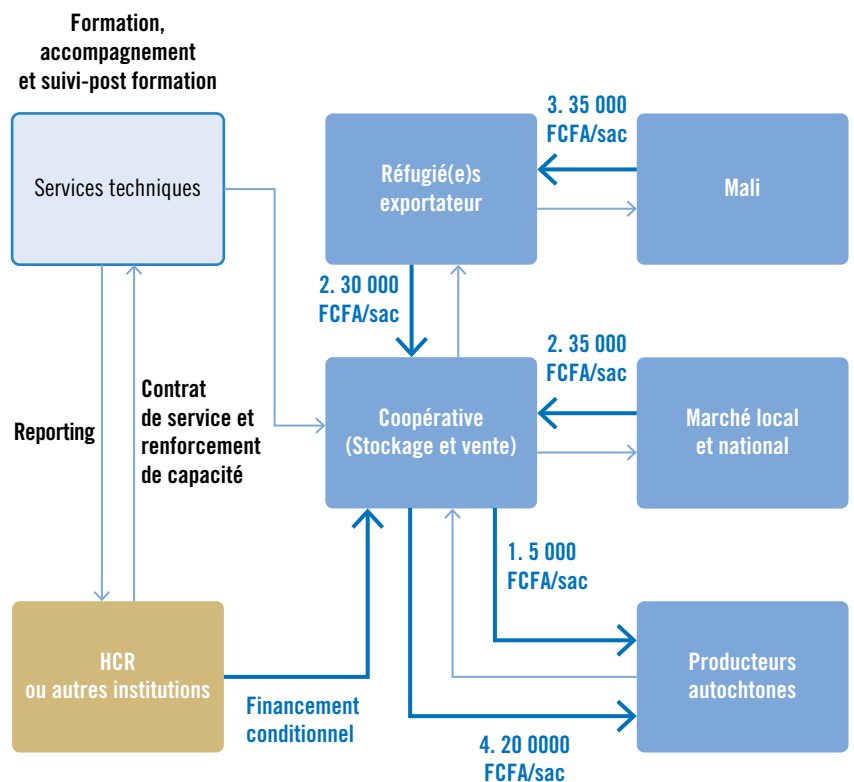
Formation, accompagnement et suivi-post formation

Services techniques

Reporting

Contrat de service et renforcement de capacité

HCR ou autres institutions

Financement conditionnel

3. 35 000 FCFA/sac

Réfugié(e)s exportateur

Mali

2. 30 000 FCFA/sac

2. 35 000 FCFA/sac

Coopérative (Stockage et vente)

Marché local et national

1. 5 000 FCFA/sac

Producteurs autochtones

4. 20 0000 FCFA/sac